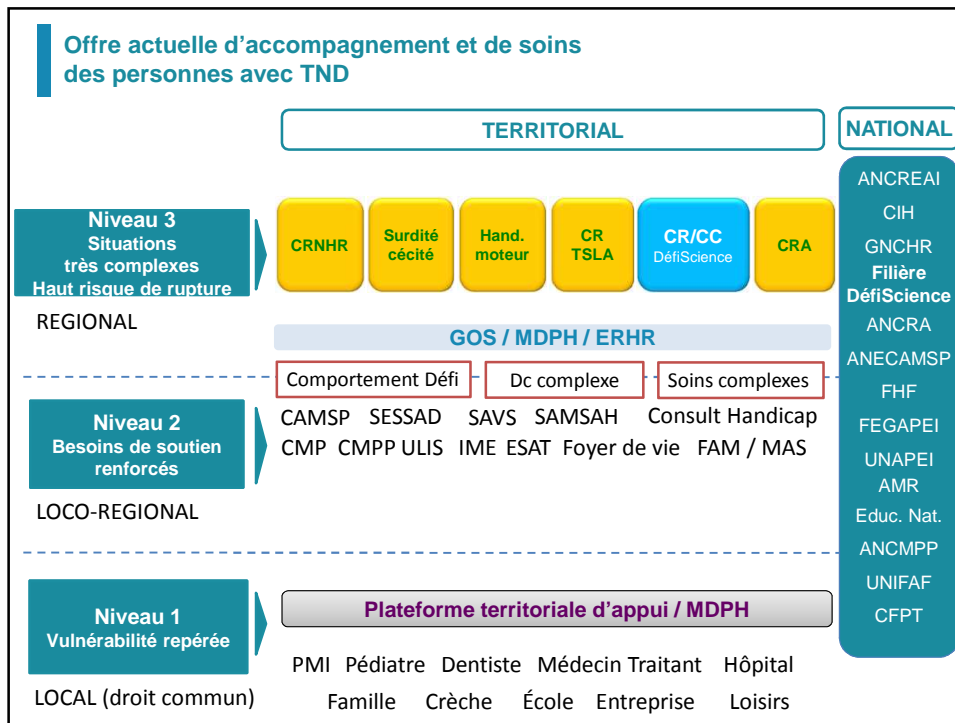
Offre actuelle d'accompagnement et de soins des personnes avec TND

TERRITORIAL

NATIONAL

Niveau 3
Situations très complexes
Haut risque de rupture

REGIONAL

CRNHR

Surdité cécité

Hand. moteur

CR TSLA

CR/CC
DéfiScience

CRA

GOS / MDPH / ERHR

Comportement Défi

Dc complexe

Soins complexes

Niveau 2
Besoins de soutien renforcés

LOCO-REGIONAL

CAMSP SESSAD SAVS SAMSAH Consult Handicap
CMP CMPP ULIS IME ESAT Foyer de vie FAM / MAS

Niveau 1
Vulnérabilité repérée

LOCAL (droit commun)

Plateforme territoriale d'appui / MDPH

PMI Pédiatre Dentiste Médecin Traitant Hôpital
Famille Crèche École Entreprise Loisirs

ANCREAI
CIH
GNCHR
Filière DéfiScience
ANCRA
ANECAMSP
FHF
FEGAPEI
UNAPEI
AMR
Educ. Nat.
ANCMPP
UNIFAF
CFPT